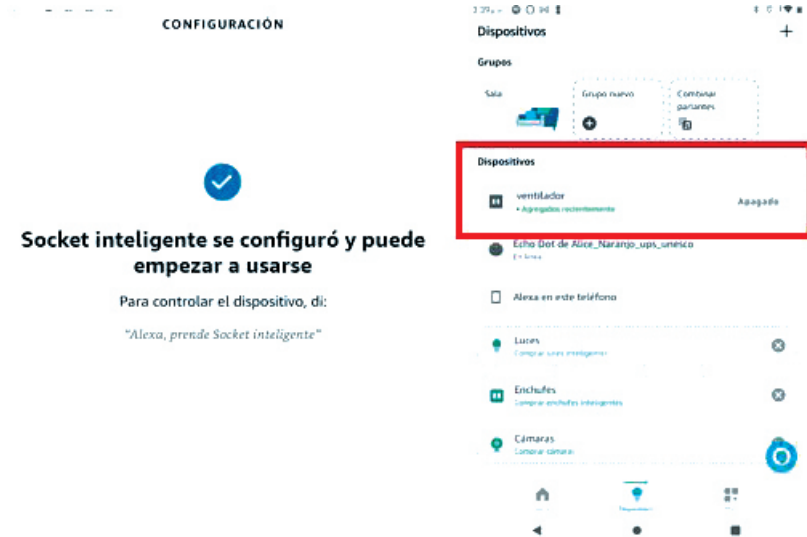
CONFIGURACIÓN

Socket inteligente se configuró y puede empezar a usarse

Para controlar el dispositivo, di:

"Alexa, prende Socket inteligente"

Dispositivos
+

Grupos

Sala

Grupo nuevo

Combinar parlantes

Dispositivos

ventilador
• Agregados recientemente
Apagado

Echo Dot de Alice_Naranjo_ups_unesco
En línea

Alexa en este teléfono

Luces
Comprar luces inteligentes

Enchufes
Comprar enchufes inteligentes

Cámaras
Comprar cámaras